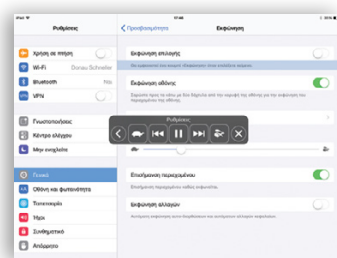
iPad
15:46
Ρυθμίσεις
Χρήση σε πτήση
Wi-Fi Donau Schwaben
Bluetooth Ναι
VPN
Γνωστοποιήσεις
Κέντρο ελέγχου
Μην ενοχλείτε
Γενικά
Οθόνη και φωτεινότητα
Ταπετσαρία
Ήχοι
Συνθηματικό
Απόρρητο
Προσβασιμότητα
Εκφώνηση
Εκφώνηση επιλογής
Εκφώνηση οθόνης
Ρυθμίσεις
Επισήμανση περιεχομένου
Εκφώνηση αλλαγών